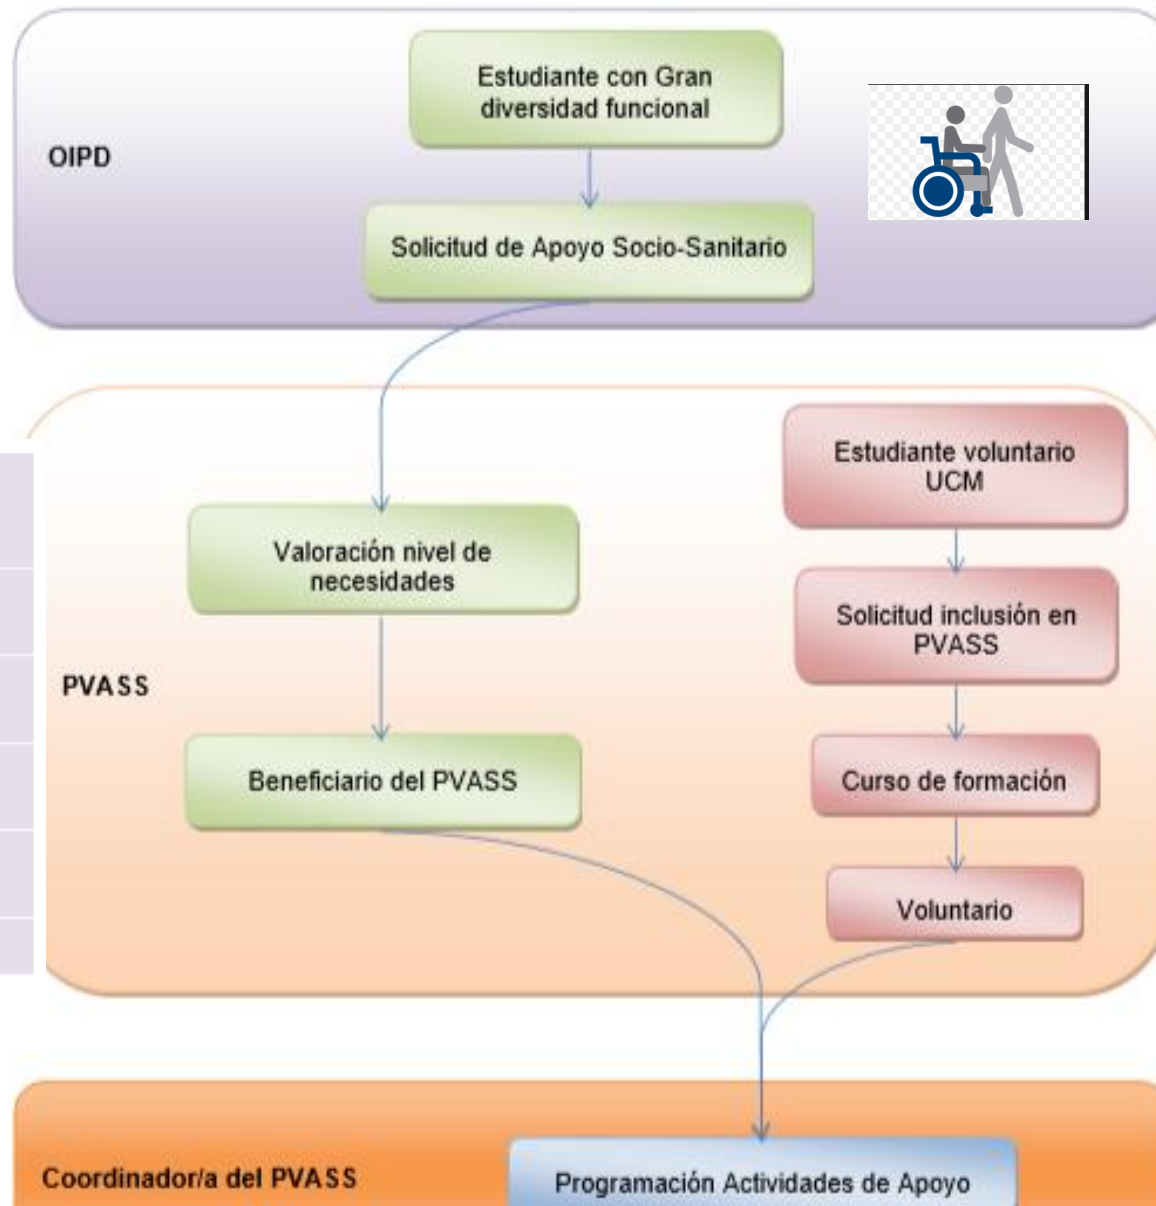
OIPD

Estudiante con Gran diversidad funcional

Solicitud de Apoyo Socio-Sanitario

PVASS

Valoración nivel de necesidades

Beneficiario del PVASS

Estudiante voluntario UCM

Solicitud inclusión en PVASS

Curso de formación

Voluntario

Coordinador/a del PVASS

Programación Actividades de Apoyo